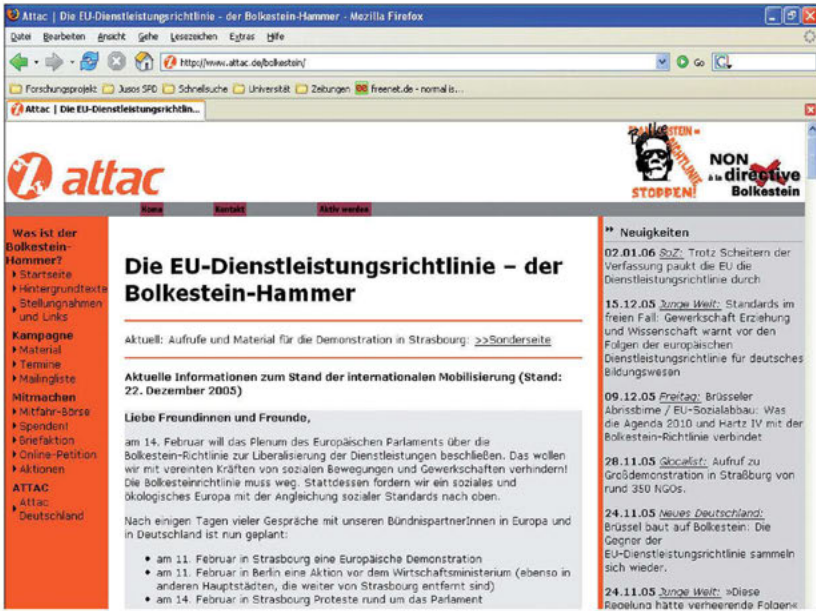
Attac | Die EU-Dienstleistungsrichtlinie - der Bolkestein-Hammer - Mozilla Firefox

Datei Bearbeiten Ansicht Gehe Lesezeichen Extras Hilfe

http://www.attac.de/bolkestein/

Forschungsprojekt Jusos SPD Schnellsuche Universität Zeitungen freenet.de - normal is...

Attac | Die EU-Dienstleistungsrichtlin...

attac

Bolkestein = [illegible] STOPPEN!

NON à la directive Bolkestein

Home Kontakt Aktiv werden

Was ist der Bolkestein-Hammer?
Startseite
Hintergrundtexte
Stellungnahmen und Links

Kampagne
Material
Termine
Mailingliste

Mitmachen
Mitfahr-Börse
Spenden!
Briefaktion
Online-Petition
Aktionen

ATTAC
Attac Deutschland

Die EU-Dienstleistungsrichtlinie – der Bolkestein-Hammer

Aktuell: Aufrufe und Material für die Demonstration in Strasbourg: >>Sonderseite

Aktuelle Informationen zum Stand der internationalen Mobilisierung (Stand: 22. Dezember 2005)

Liebe Freundinnen und Freunde,

am 14. Februar will das Plenum des Europäischen Parlaments über die Bolkestein-Richtlinie zur Liberalisierung der Dienstleistungen beschließen. Das wollen wir mit vereinten Kräften von sozialen Bewegungen und Gewerkschaften verhindern! Die Bolkesteinrichtlinie muss weg. Stattdessen fordern wir ein soziales und ökologisches Europa mit der Angleichung sozialer Standards nach oben.

Nach einigen Tagen vieler Gespräche mit unseren BündnispartnerInnen in Europa und in Deutschland ist nun geplant:

• am 11. Februar in Strasbourg eine Europäische Demonstration
• am 11. Februar in Berlin eine Aktion vor dem Wirtschaftsministerium (ebenso in anderen Hauptstädten, die weiter von Strasbourg entfernt sind)
• am 14. Februar in Strasbourg Proteste rund um das Parlament

» Neuigkeiten

02.01.06 SoZ: Trotz Scheitern der Verfassung paukt die EU die Dienstleistungsrichtlinie durch

15.12.05 Junge Welt: Standards im freien Fall: Gewerkschaft Erziehung und Wissenschaft warnt vor den Folgen der europäischen Dienstleistungsrichtlinie für deutsches Bildungswesen

09.12.05 Freitag: Brüsseler Abrissbirne / EU-Sozialabbau: Was die Agenda 2010 und Hartz IV mit der Bolkestein-Richtlinie verbindet

28.11.05 Glocalist: Aufruf zu Großdemonstration in Straßburg von rund 350 NGOs.

24.11.05 Neues Deutschland: Brüssel baut auf Bolkestein: Die Gegner der EU-Dienstleistungsrichtlinie sammeln sich wieder.

24.11.05 Junge Welt: »Diese Regelung hätte verheerende Folgen«